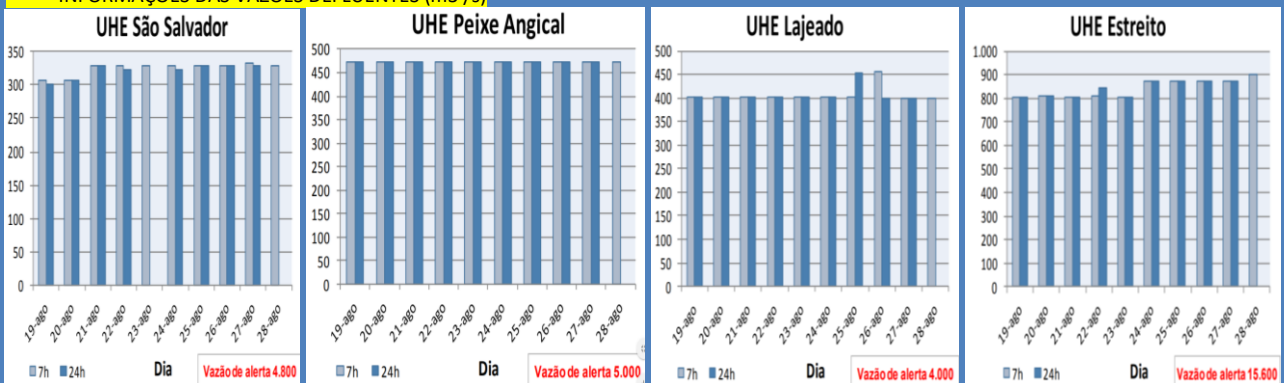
INFORMAÇÕES DAS VAZÕES DEFLUENTES (m³/s)

UHE São Salvador

350
300
250
200
150
100
50
0

19-ago 20-ago 21-ago 22-ago 23-ago 24-ago 25-ago 26-ago 27-ago 28-ago

7h 24h Dia Vazão de alerta 4.800

UHE Peixe Angical

500
450
400
350
300
250
200
150
100
50
0

19-ago 20-ago 21-ago 22-ago 23-ago 24-ago 25-ago 26-ago 27-ago 28-ago

7h 24h Dia Vazão de alerta 5.000

UHE Lajeado

500
450
400
350
300
250
200
150
100
50
0

19-ago 20-ago 21-ago 22-ago 23-ago 24-ago 25-ago 26-ago 27-ago 28-ago

7h 24h Dia Vazão de alerta 4.000

UHE Estreito

1.000
900
800
700
600
500
400
300
200
100
0

19-ago 20-ago 21-ago 22-ago 23-ago 24-ago 25-ago 26-ago 27-ago 28-ago

7h 24h Dia Vazão de alerta 15.600